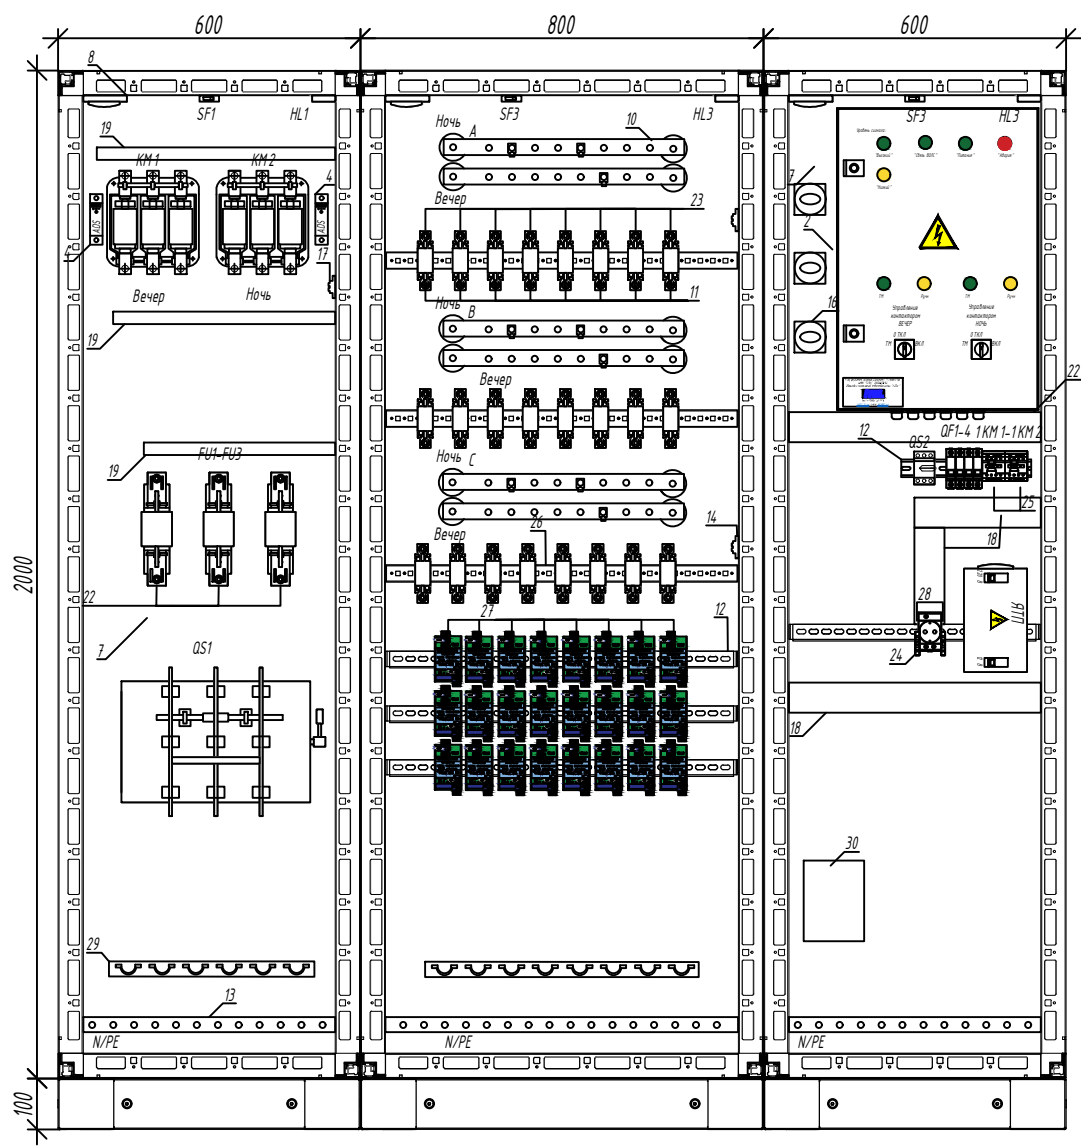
600
800
600
8
SF1
HL1
SF3
HL3
SF3
HL3
19
KM 1
KM 2
4
5
17
Вечер
Ночь
19
Ночь
A
10
Вечер
23
Ночь
11
B
Вечер
Ночь
C
14
Вечер
26
27
12
FU1-FU3
19
22
7
QS1
29
13
N/PE
N/PE
N/PE
2000
100
7
2
16
22
12
QS2
QF1-4
1KM 1-1KM 2
25
18
28
24
18
30
"Высокий"
"Авария"
Управление контактором ВЕЧЕР
Управление контактором НОЧЬ
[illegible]